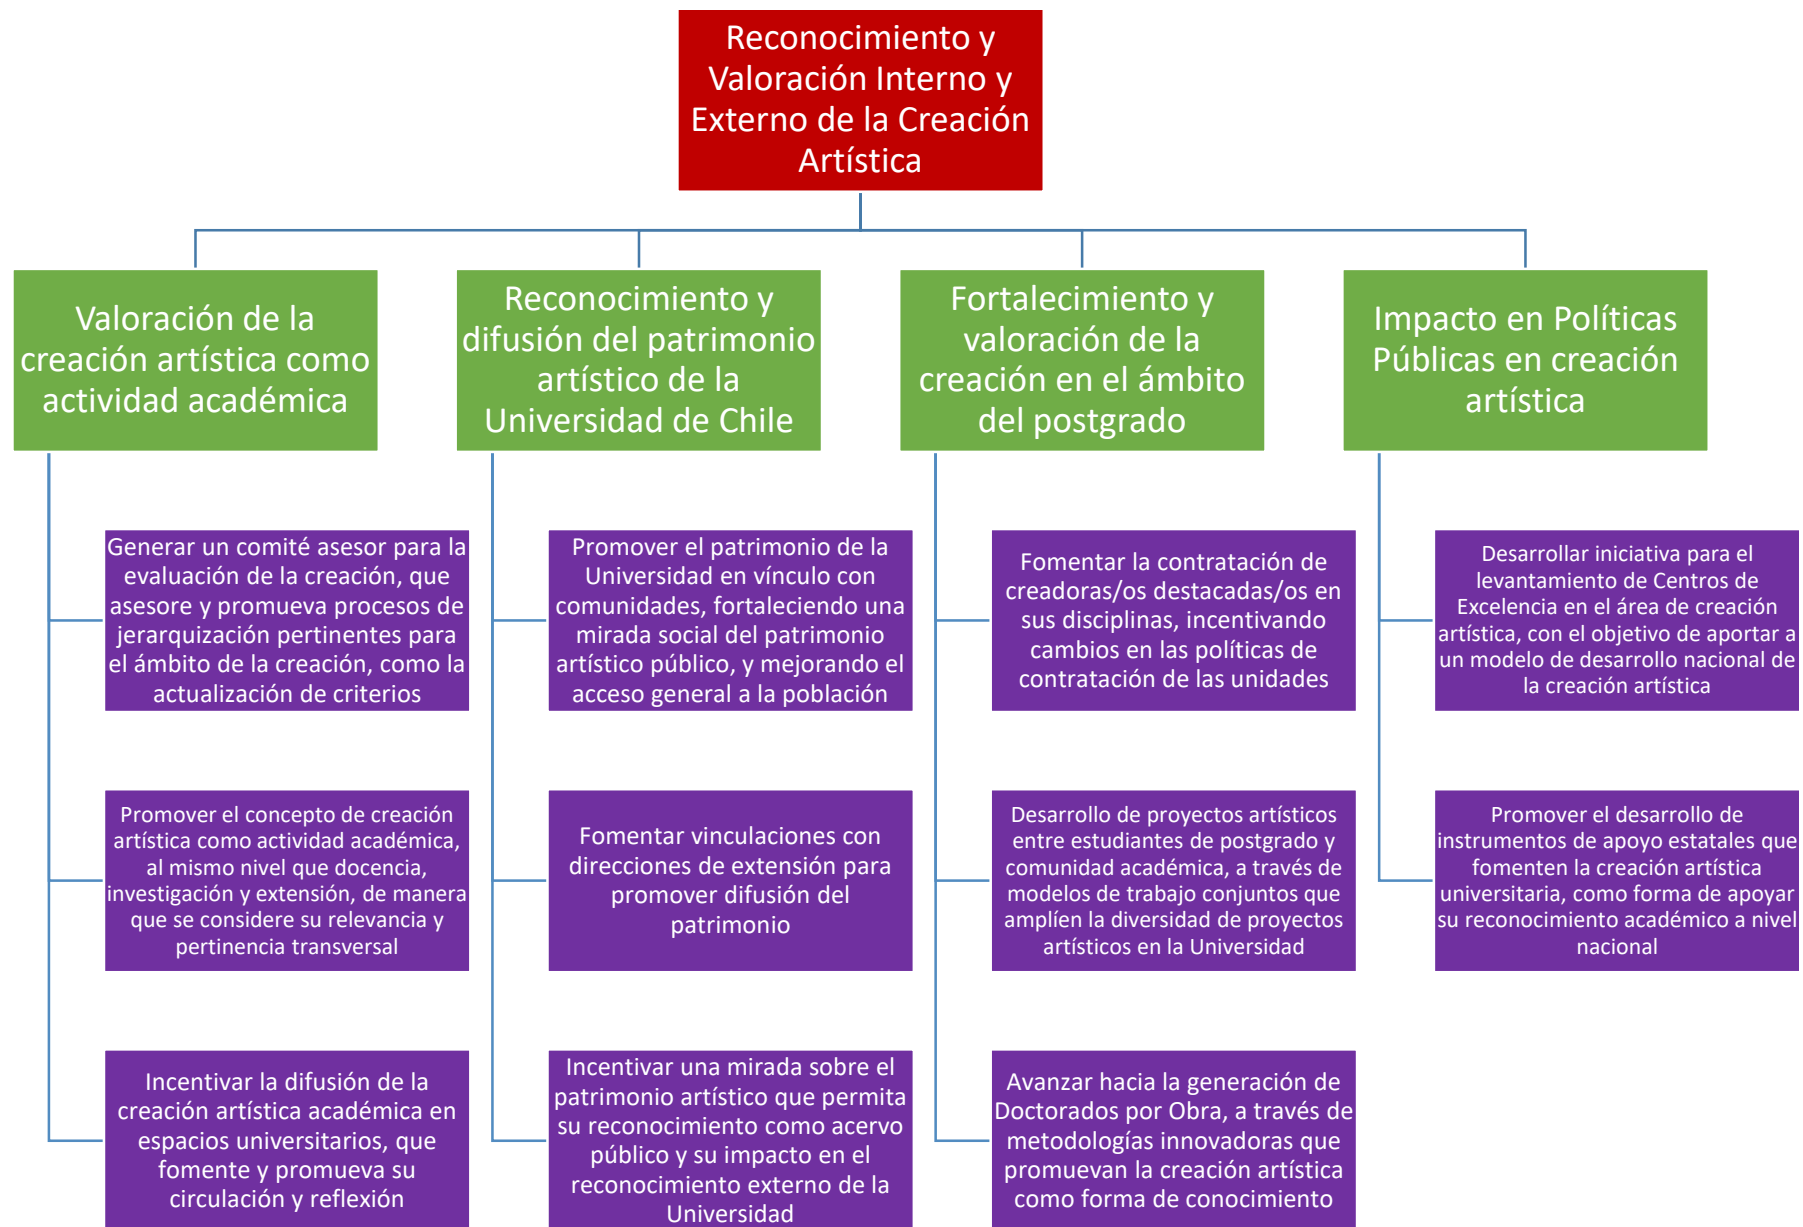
Reconocimiento y Valoración Interno y Externo de la Creación Artística

Valoración de la creación artística como actividad académica

Generar un comité asesor para la evaluación de la creación, que asesore y promueva procesos de jerarquización pertinentes para el ámbito de la creación, como la actualización de criterios

Promover el concepto de creación artística como actividad académica, al mismo nivel que docencia, investigación y extensión, de manera que se considere su relevancia y pertinencia transversal

Incentivar la difusión de la creación artística académica en espacios universitarios, que fomente y promueva su circulación y reflexión

Reconocimiento y difusión del patrimonio artístico de la Universidad de Chile

Promover el patrimonio de la Universidad en vínculo con comunidades, fortaleciendo una mirada social del patrimonio artístico público, y mejorando el acceso general a la población

Fomentar vinculaciones con direcciones de extensión para promover difusión del patrimonio

Incentivar una mirada sobre el patrimonio artístico que permita su reconocimiento como acervo público y su impacto en el reconocimiento externo de la Universidad

Fortalecimiento y valoración de la creación en el ámbito del postgrado

Fomentar la contratación de creadoras/os destacadas/os en sus disciplinas, incentivando cambios en las políticas de contratación de las unidades

Desarrollo de proyectos artísticos entre estudiantes de postgrado y comunidad académica, a través de modelos de trabajo conjuntos que amplíen la diversidad de proyectos artísticos en la Universidad

Avanzar hacia la generación de Doctorados por Obra, a través de metodologías innovadoras que promuevan la creación artística como forma de conocimiento

Impacto en Políticas Públicas en creación artística

Desarrollar iniciativa para el levantamiento de Centros de Excelencia en el área de creación artística, con el objetivo de aportar a un modelo de desarrollo nacional de la creación artística

Promover el desarrollo de instrumentos de apoyo estatales que fomenten la creación artística universitaria, como forma de apoyar su reconocimiento académico a nivel nacional